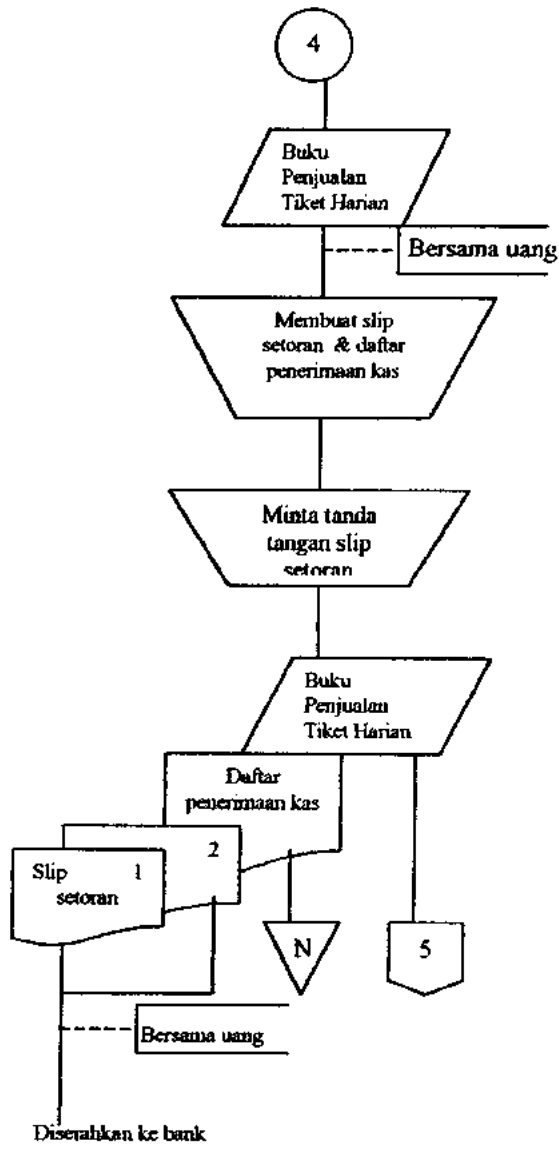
4

Buku Penjualan Tiket Harian

Bersama uang

Membuat slip setoran & daftar penerimaan kas

Minta tanda tangan slip setoran

Buku Penjualan Tiket Harian

Daftar penerimaan kas

2

Slip setoran 1

N

5

Bersama uang

Diserahkan ke bank